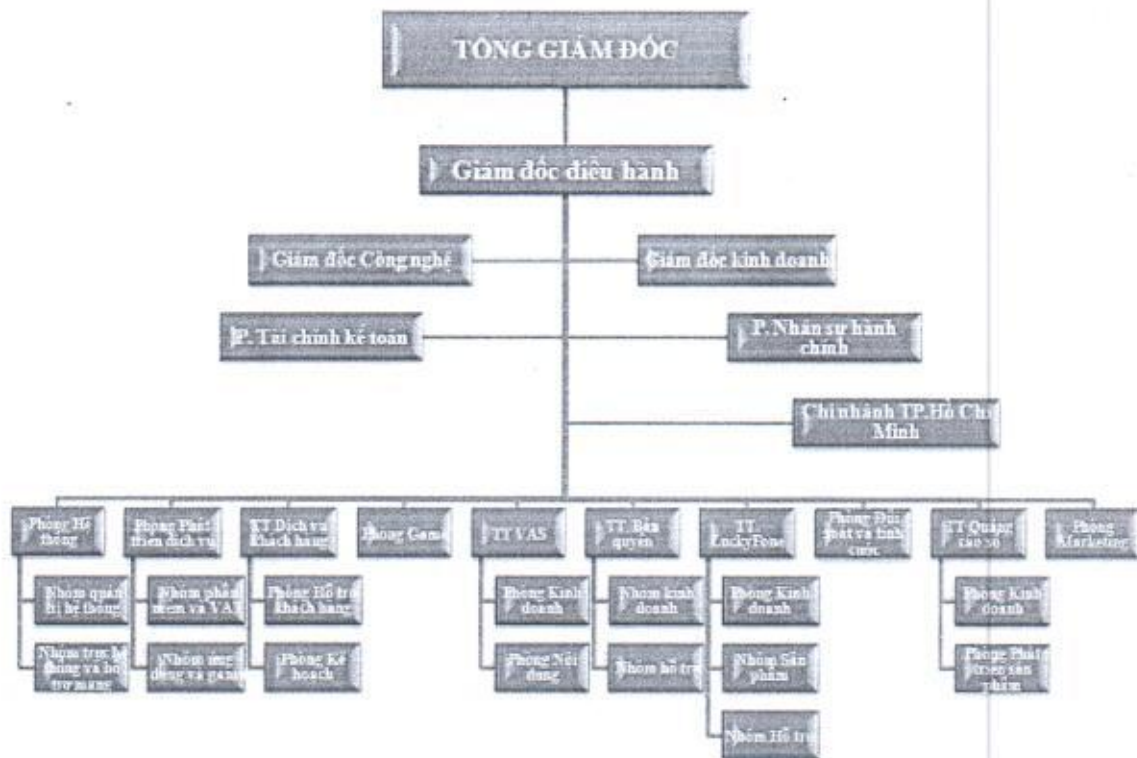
TỔNG GIÁM ĐỐC

Giám đốc điều hành

Giám đốc Công nghệ

Giám đốc kinh doanh

P. Tài chính kế toán

P. Nhân sự hành chính

Chi nhánh TP.Hồ Chí Minh

Phòng Hệ thống

Nhóm quản trị hệ thống

Nhóm trực hệ thống và hỗ trợ mạng

Phòng Phát triển dịch vụ

Nhóm phần mềm và VAS

Nhóm ứng dụng và game

TT Dịch vụ khách hàng

Phòng Hỗ trợ khách hàng

Phòng Kế hoạch

Phòng Game

TT VAS

Phòng Kinh doanh

Phòng Nội dung

TT. Bản quyền

Nhóm kinh doanh

Nhóm hỗ trợ

TT. LuckyFone

Phòng Kinh doanh

Nhóm Sản phẩm

Nhóm Hỗ trợ

Phòng Đối soát và tính cước

TT Quảng cáo số

Phòng Kinh doanh

Phòng Phát triển sản phẩm

Phòng Marketing